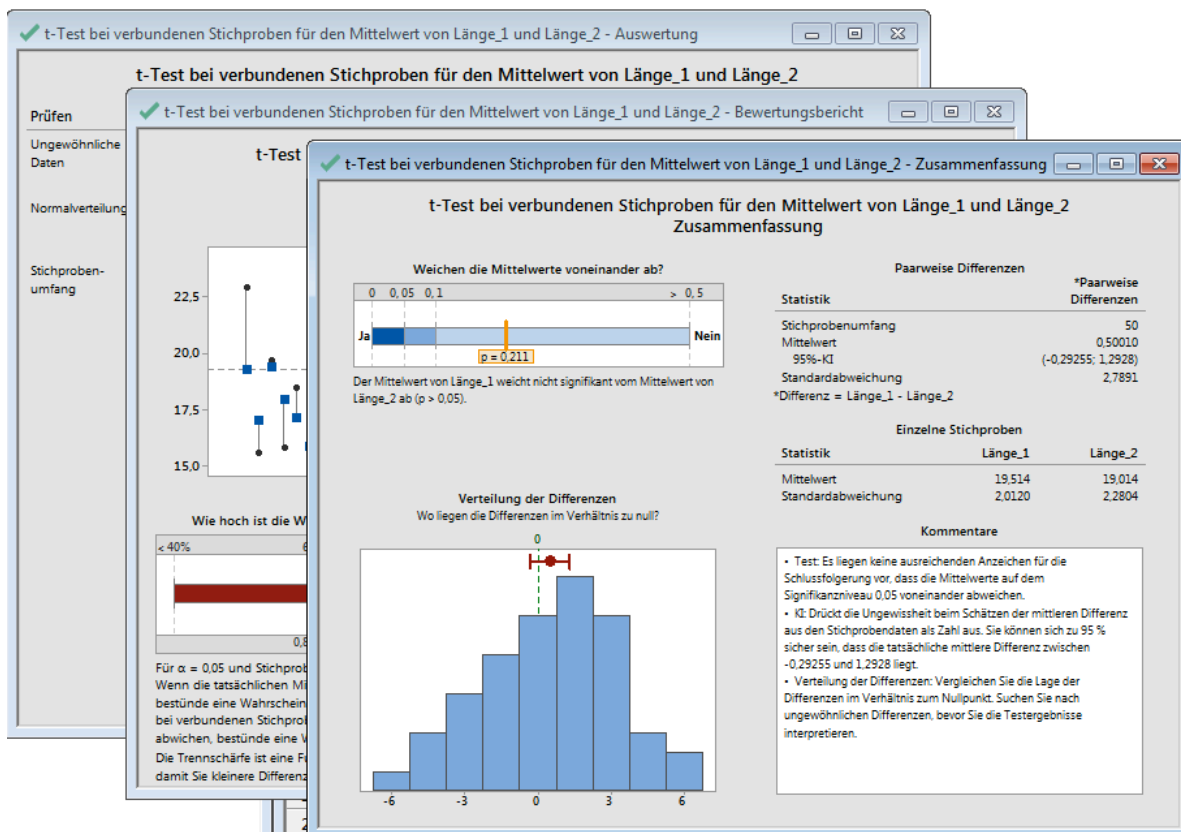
t-Test bei verbundenen Stichproben für den Mittelwert von Länge_1 und Länge_2 - Auswertung

t-Test bei verbundenen Stichproben für den Mittelwert von Länge_1 und Länge_2

Prüfen

Ungewöhnliche Daten

Normalverteilung

Stichprobenumfang

t-Test bei verbundenen Stichproben für den Mittelwert von Länge_1 und Länge_2 - Bewertungsbericht

t-Test

22,5

20,0

17,5

15,0

Wie hoch ist die W

< 40%

0,8

Für α = 0,05 und Stichprob
Wenn die tatsächlichen Mi
bestünde eine Wahrschein
bei verbundenen Stichprob
abweichen, bestünde eine W
Die Trennschärfe ist eine F
damit Sie kleinere Differenz

t-Test bei verbundenen Stichproben für den Mittelwert von Länge_1 und Länge_2 - Zusammenfassung

t-Test bei verbundenen Stichproben für den Mittelwert von Länge_1 und Länge_2
Zusammenfassung

Weichen die Mittelwerte voneinander ab?

0 0,05 0,1 > 0,5

Ja Nein

p = 0,211

Der Mittelwert von Länge_1 weicht nicht signifikant vom Mittelwert von Länge_2 ab (p > 0,05).

Verteilung der Differenzen
Wo liegen die Differenzen im Verhältnis zu null?

0

-6 -3 0 3 6

Paarweise Differenzen

| Statistik | *Paarweise Differenzen |
|---|---|
| Stichprobenumfang | 50 |
| Mittelwert | 0,50010 |
| 95%-KI | (-0,29255; 1,2928) |
| Standardabweichung | 2,7891 |

*Differenz = Länge_1 - Länge_2

Einzelne Stichproben

| Statistik | Länge_1 | Länge_2 |
|---|---|---|
| Mittelwert | 19,514 | 19,014 |
| Standardabweichung | 2,0120 | 2,2804 |

Kommentare

• Test: Es liegen keine ausreichenden Anzeichen für die Schlussfolgerung vor, dass die Mittelwerte auf dem Signifikanzniveau 0,05 voneinander abweichen.
• KI: Drückt die Ungewissheit beim Schätzen der mittleren Differenz aus den Stichprobendaten als Zahl aus. Sie können sich zu 95 % sicher sein, dass die tatsächliche mittlere Differenz zwischen -0,29255 und 1,2928 liegt.
• Verteilung der Differenzen: Vergleichen Sie die Lage der Differenzen im Verhältnis zum Nullpunkt. Suchen Sie nach ungewöhnlichen Differenzen, bevor Sie die Testergebnisse interpretieren.